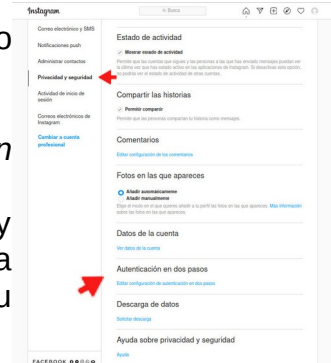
Instagram
Busca

Correo electrónico y SMS
Notificaciones push
Administrar contactos
Privacidad y seguridad
Actividad de inicio de sesión
Correos electrónicos de Instagram
Cambiar a cuenta profesional

Estado de actividad
Mostrar estado de actividad
Permite que las cuentas que sigues y las personas a las que has enviado mensajes puedan ver la última vez que has estado activo en las aplicaciones de Instagram. Si desactivas esta opción, no podrás ver el estado de actividad de otras cuentas.

Compartir las historias
Permitir compartir
Permite que las personas compartan tu historia como mensajes.

Comentarios
Editar configuración de los comentarios

Fotos en las que apareces
Añadir automáticamente
Añadir manualmente
Elige el modo en el que quieres añadir a tu perfil las fotos en las que apareces. Más información sobre las fotos en las que apareces.

Datos de la cuenta
Ver datos de la cuenta

Autenticación en dos pasos
Editar configuración de autenticación en dos pasos

Descarga de datos
Solicitar descarga

Ayuda sobre privacidad y seguridad
Ayuda

FACEBOOK